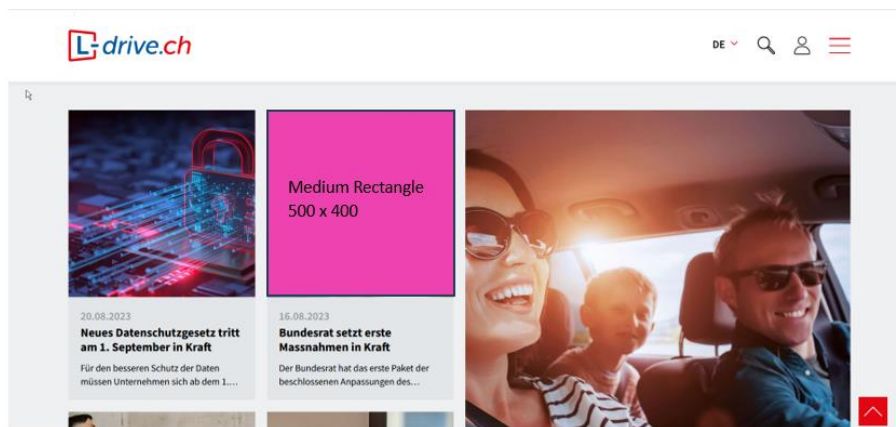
L-drive.ch

DE

Medium Rectangle
500 x 400

20.08.2023
Neues Datenschutzgesetz tritt am 1. September in Kraft
Für den besseren Schutz der Daten müssen Unternehmen sich ab dem 1....

16.08.2023
Bundesrat setzt erste Massnahmen in Kraft
Der Bundesrat hat das erste Paket der beschlossenen Anpassungen des...